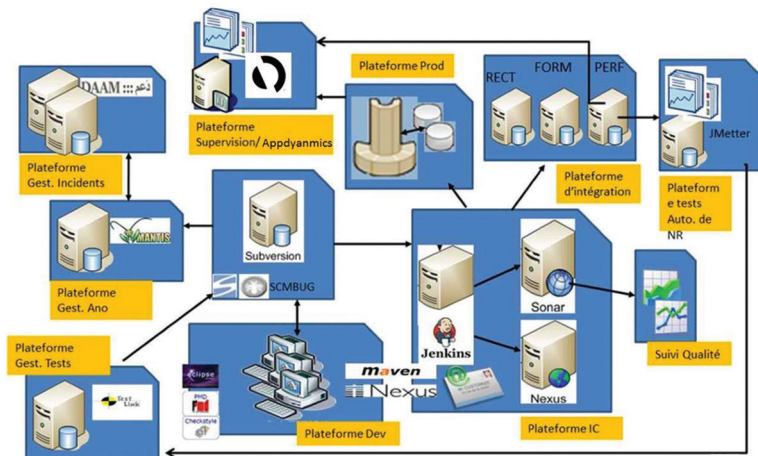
Plateforme Prod

RECT

FORM

PERF

JMetter

DAAM

Plateforme Supervision/ Appdyanmics

Plateforme Gest. Incidents

Plateforme d'intégration

Plateform e tests Auto. de NR

Subversion

MANTIS

SCMBUG

Plateforme Gest. Ano

Sonar

Suivi Qualité

Plateforme Gest. Tests

Jenkins

maven

Nexus

Nexus

eclipse

PHP

Checkstyle

TestLink

Plateforme Dev

Plateforme IC